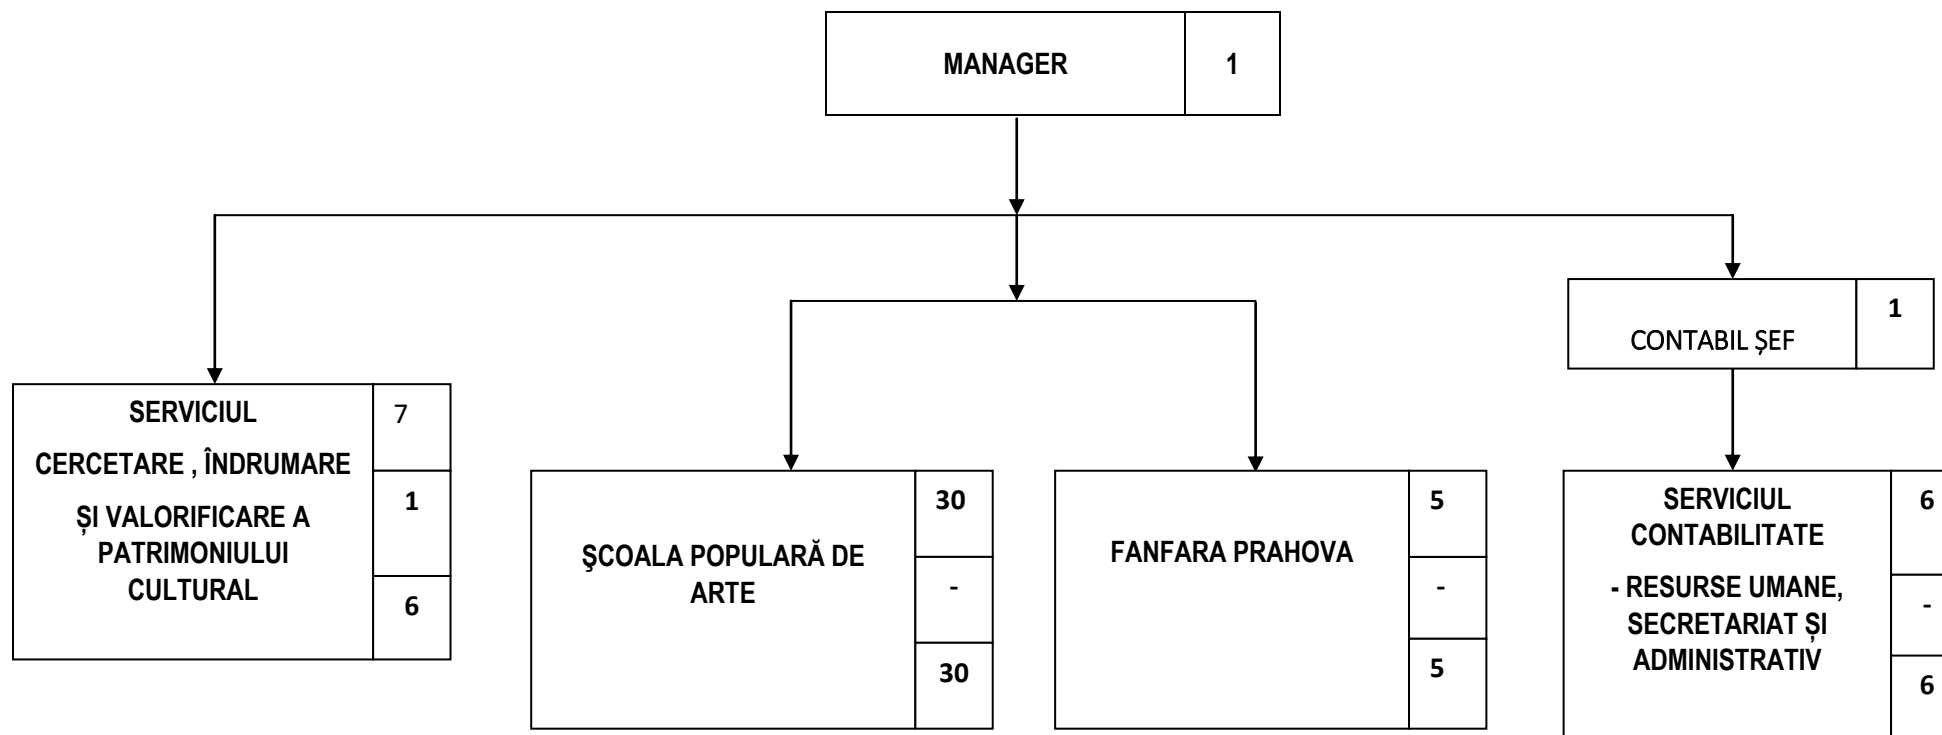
MANAGER 1

SERVICIUL CERCETARE , ÎNDRUMARE ȘI VALORIFICARE A PATRIMONIULUI CULTURAL
7
1
6

ŞCOALA POPULARĂ DE ARTE
30
-
30

FANFARA PRAHOVA
5
-
5

CONTABIL ȘEF 1

SERVICIUL CONTABILITATE - RESURSE UMANE, SECRETARIAT ȘI ADMINISTRATIV
6
-
6